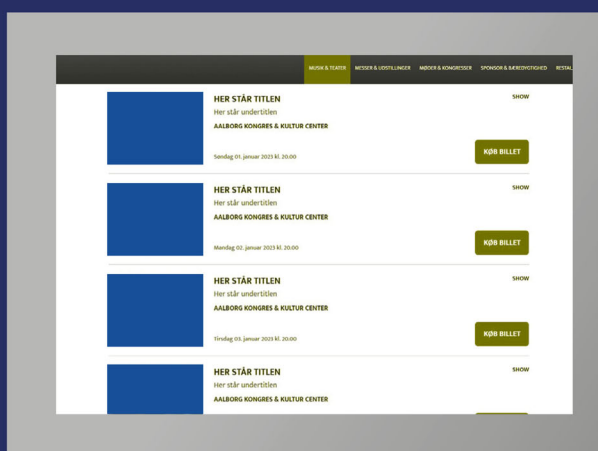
MUSIK & TEATER MESSER & UDSTILLINGER MØDER & KONGRESSER SPONSOR & BÆREDYGTIGHED RESTA

HER STÅR TITLEN
Her står undertitlen
AALBORG KONGRES & KULTUR CENTER
Søndag 01. januar 2023 kl. 20.00
SHOW
KØB BILLET

HER STÅR TITLEN
Her står undertitlen
AALBORG KONGRES & KULTUR CENTER
Mandag 02. januar 2023 kl. 20.00
SHOW
KØB BILLET

HER STÅR TITLEN
Her står undertitlen
AALBORG KONGRES & KULTUR CENTER
Tirsdag 03. januar 2023 kl. 20.00
SHOW
KØB BILLET

HER STÅR TITLEN
Her står undertitlen
AALBORG KONGRES & KULTUR CENTER
SHOW